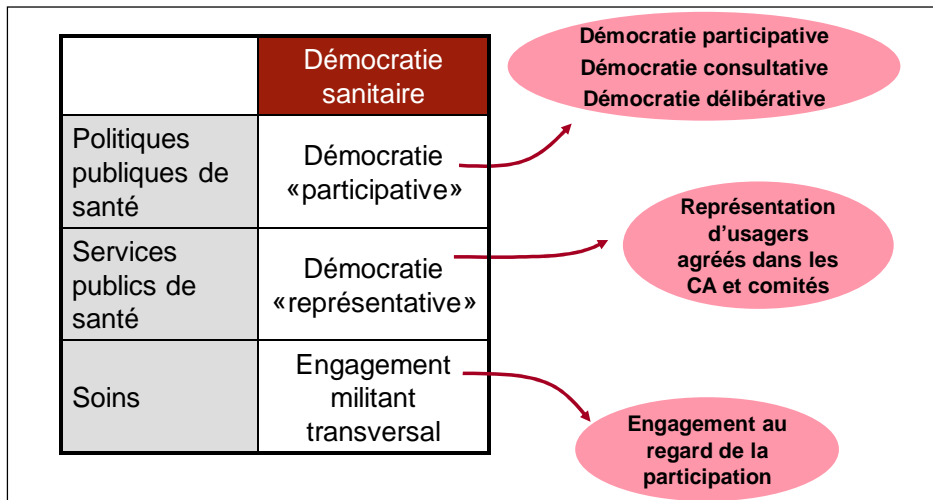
| | Démocratie sanitaire |
|---|---|
| Politiques publiques de santé | Démocratie «participative» |
| Services publics de santé | Démocratie «représentative» |
| Soins | Engagement militant transversal |

Démocratie participative
Démocratie consultative
Démocratie délibérative

Représentation d'usagers agréés dans les CA et comités

Engagement au regard de la participation